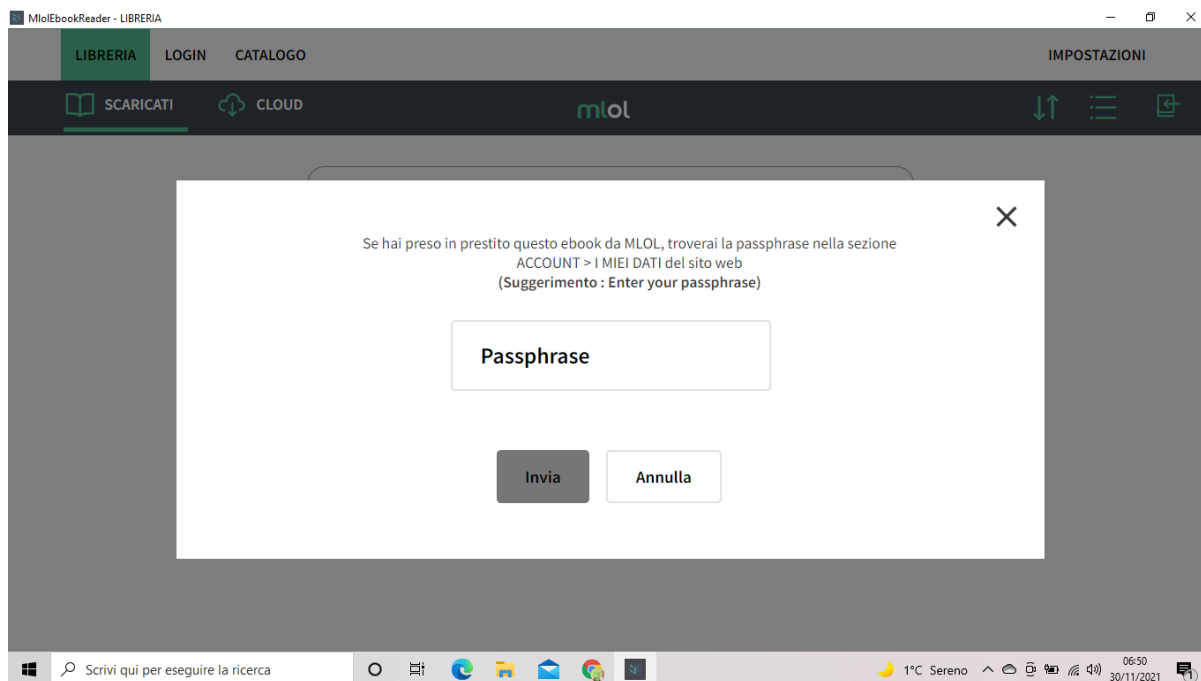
MlolEbookReader - LIBRERIA

LIBRERIA LOGIN CATALOGO IMPOSTAZIONI

SCARICATI CLOUD mlol

Se hai preso in prestito questo ebook da MLOL, troverai la passphrase nella sezione ACCOUNT > I MIEI DATI del sito web
(Suggerimento : Enter your passphrase)

Passphrase

Invia Annulla

Scrivi qui per eseguire la ricerca

1°C Sereno 06:50 30/11/2021